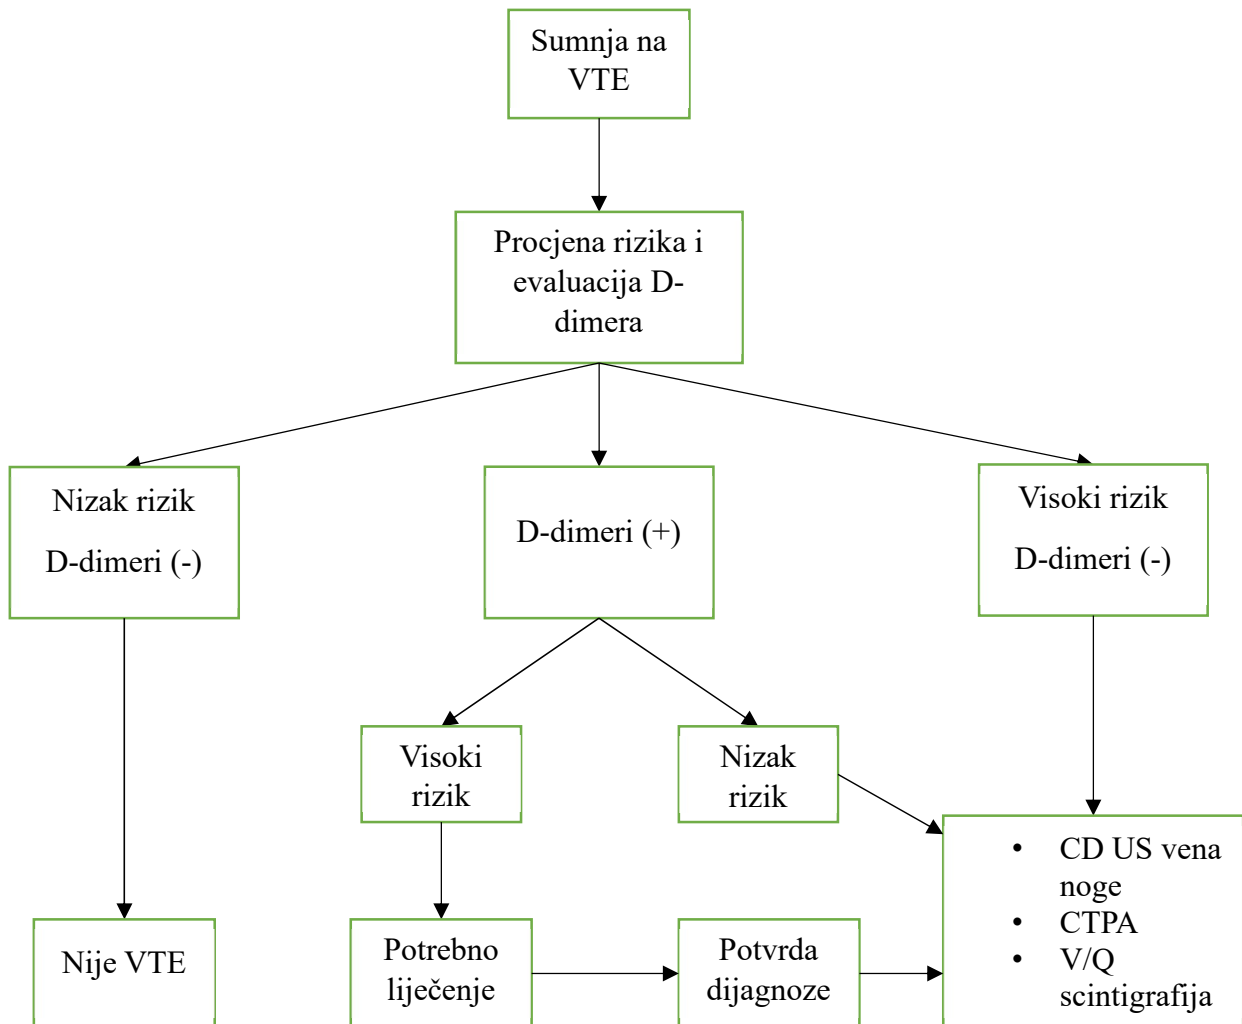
Sumnja na VTE

Procjena rizika i evaluacija D-dimera

Nizak rizik

D-dimeri (-)

D-dimeri (+)

Visoki rizik

D-dimeri (-)

Visoki rizik

Nizak rizik

- CD US vena noge
- CTPA
- V/Q scintigrafija

Nije VTE

Potrebno liječenje

Potvrda dijagnoze